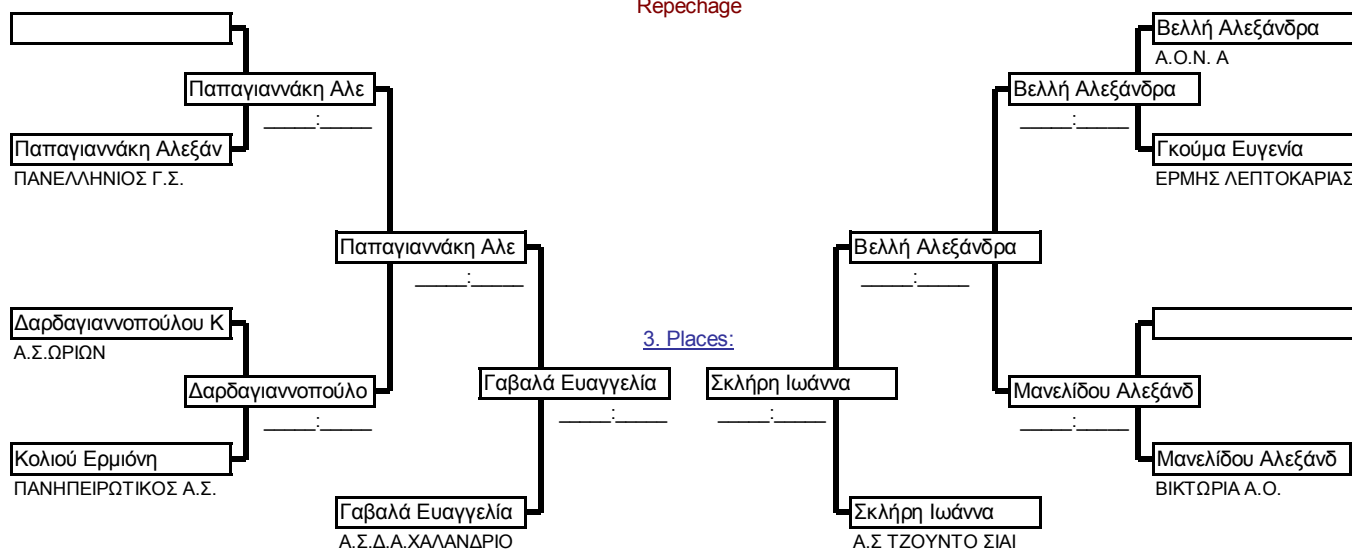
Repechage

Παπαγιαννάκη Αλε
____:____
Παπαγιαννάκη Αλεξάν
ΠΑΝΕΛΛΗΝΙΟΣ Γ.Σ.

Παπαγιαννάκη Αλε
____:____

Δαρδαγιαννοπούλου Κ
Α.Σ.ΩΡΙΩΝ
Δαρδαγιαννοπούλο
____:____
Κολιού Ερμιόνη
ΠΑΝΗΠΕΙΡΩΤΙΚΟΣ Α.Σ.

Γαβαλά Ευαγγελία
____:____

Γαβαλά Ευαγγελία
Α.Σ.Δ.Α.ΧΑΛΑΝΔΡΙΟ

3. Places:

Σκλήρη Ιωάννα
____:____

Βελλή Αλεξάνδρα
Α.Ο.Ν. Α
Βελλή Αλεξάνδρα
____:____
Γκούμα Ευγενία
ΕΡΜΗΣ ΛΕΠΤΟΚΑΡΙΑΣ

Βελλή Αλεξάνδρα
____:____

Μανελίδου Αλεξάνδ
____:____
Μανελίδου Αλεξάνδ
ΒΙΚΤΩΡΙΑ Α.Ο.

Σκλήρη Ιωάννα
Α.Σ ΤΖΟΥΝΤΟ ΣΙΑΙ